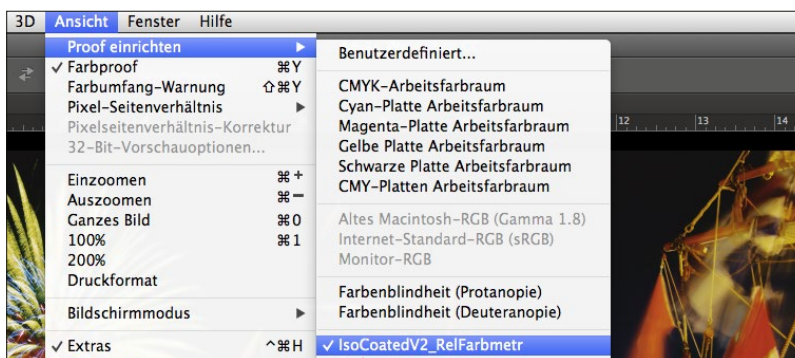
3D Ansicht Fenster Hilfe

Proof einrichten
✓ Farbproof ⌘Y
Farbumfang-Warnung ⇧⌘Y
Pixel-Seitenverhältnis
Pixelseitenverhältnis-Korrektur
32-Bit-Vorschauoptionen...

Einzoomen ⌘+
Auszoomen ⌘−
Ganzes Bild ⌘0
100% ⌘1
200%
Druckformat

Bildschirmmodus

✓ Extras ^⌘H

Benutzerdefiniert...

CMYK-Arbeitsfarbraum
Cyan-Platte Arbeitsfarbraum
Magenta-Platte Arbeitsfarbraum
Gelbe Platte Arbeitsfarbraum
Schwarze Platte Arbeitsfarbraum
CMY-Platten Arbeitsfarbraum

Altes Macintosh-RGB (Gamma 1.8)
Internet-Standard-RGB (sRGB)
Monitor-RGB

Farbenblindheit (Protanopie)
Farbenblindheit (Deuteranopie)

✓ IsoCoatedV2_RelFarbmetr

12 13 14